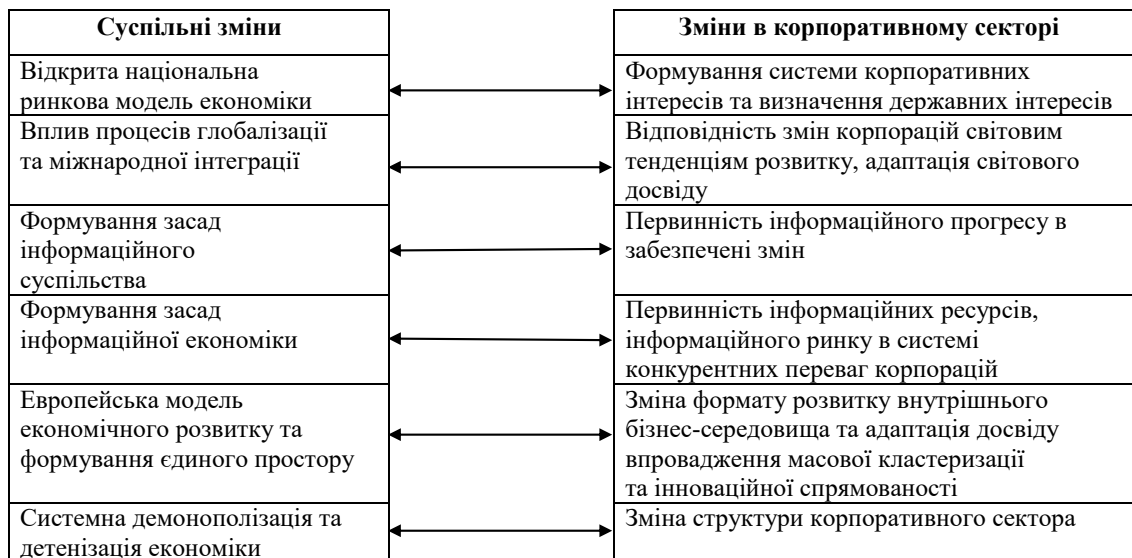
| Суспільні зміни | Зміни в корпоративному секторі |
|---|---|
| Відкрита національна ринкова модель економіки | Формування системи корпоративних інтересів та визначення державних інтересів |
| Вплив процесів глобалізації та міжнародної інтеграції | Відповідність змін корпорацій світовим тенденціям розвитку, адаптація світового досвіду |
| Формування засад інформаційного суспільства | Первинність інформаційного прогресу в забезпечені змін |
| Формування засад інформаційної економіки | Первинність інформаційних ресурсів, інформаційного ринку в системі конкурентних переваг корпорацій |
| Европейська модель економічного розвитку та формування єдиного простору | Зміна формату розвитку внутрішнього бізнес-середовища та адаптація досвіду впровадження масової кластеризації та інноваційної спрямованості |
| Системна демонополізація та детенізація економіки | Зміна структури корпоративного сектора |